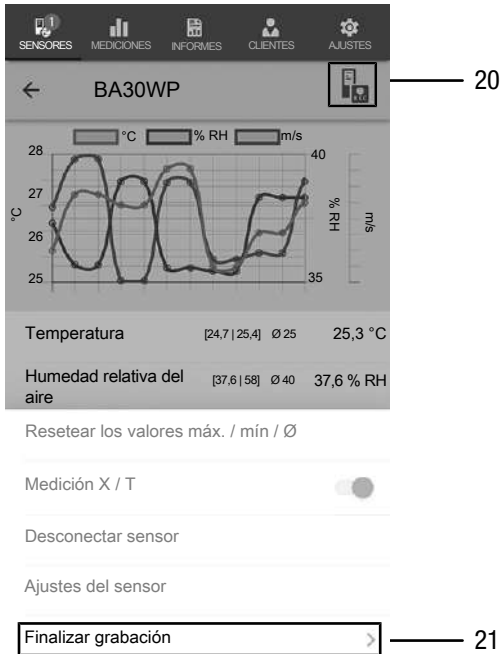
1
SENSORES MEDICIONES INFORMES CLIENTES AJUSTES

← BA30WP

20

°C % RH m/s

28
27
26
25
°C

40
35
% RH
m/s

Temperatura [24,7 | 25,4] Ø 25 25,3 °C

Humedad relativa del aire [37,6 | 58] Ø 40 37,6 % RH

Resetear los valores máx. / mín / Ø

Medición X / T

Desconectar sensor

Ajustes del sensor

Finalizar grabación >

21